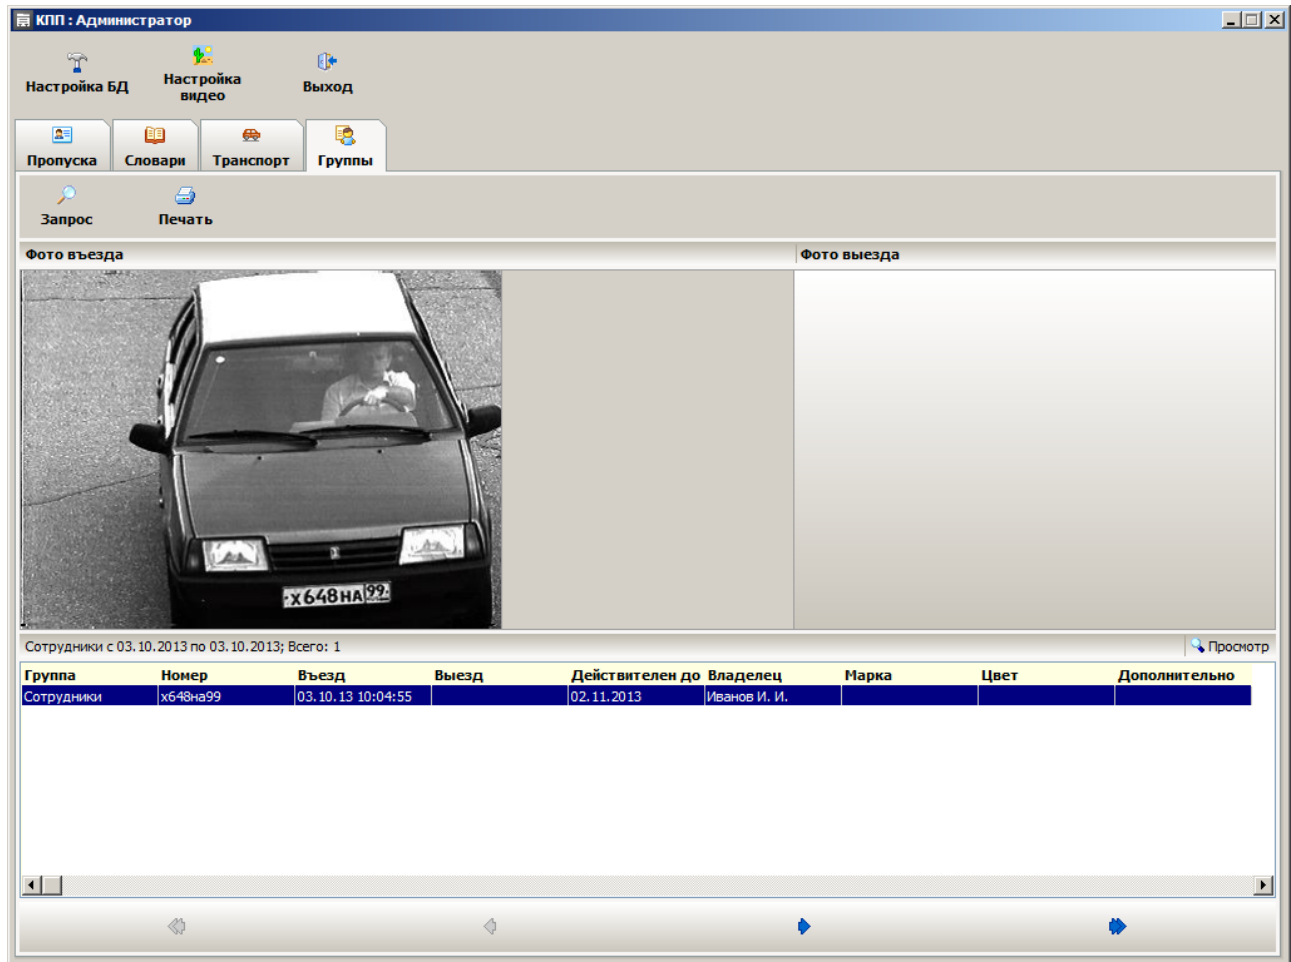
КПП : Администратор

Настройка БД
Настройка видео
Выход

Пропуска
Словари
Транспорт
Группы

Запрос
Печать

Фото въезда
Фото выезда

х648НА 99

Сотрудники с 03.10.2013 по 03.10.2013; Всего: 1
Просмотр

| Группа | Номер | Въезд | Выезд | Действителен до | Владелец | Марка | Цвет | Дополнительно |
|---|---|---|---|---|---|---|---|---|
| Сотрудники | х648на99 | 03.10.13 10:04:55 | | 02.11.2013 | Иванов И. И. | | | |